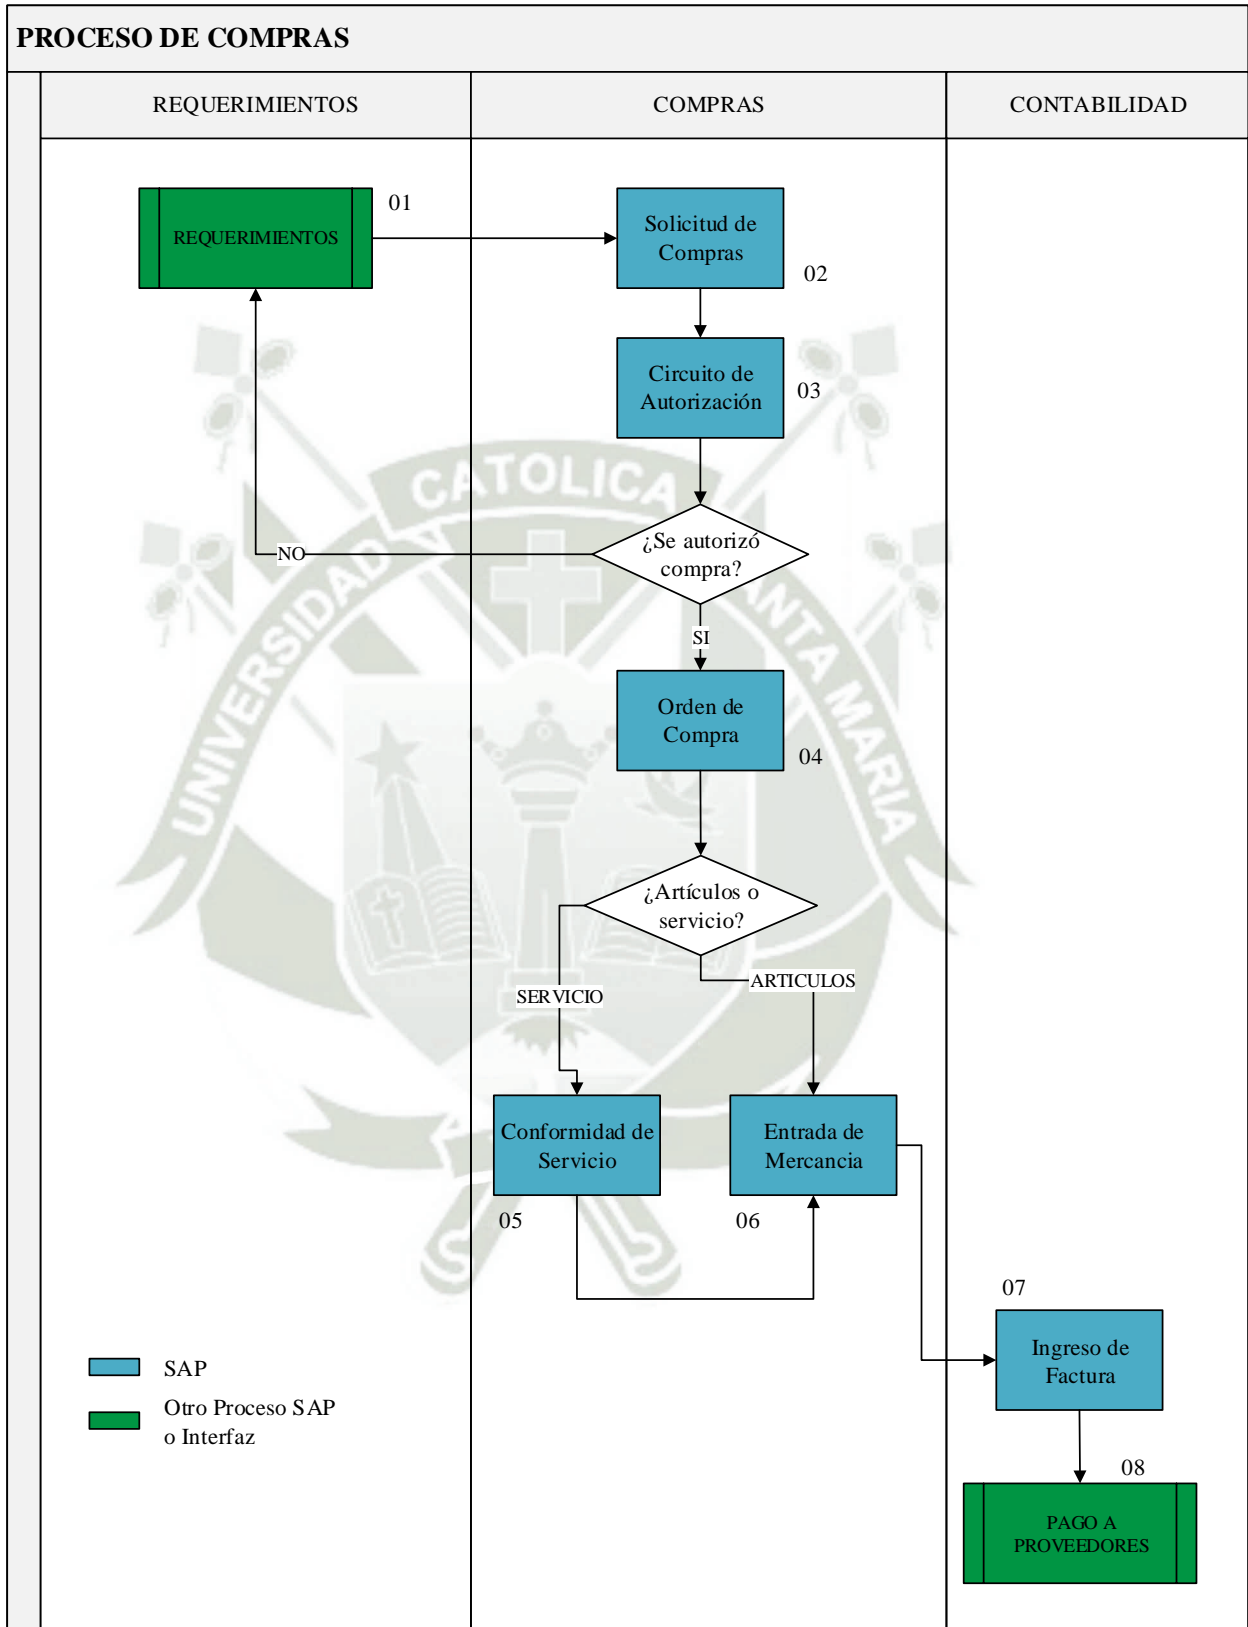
PROCESO DE COMPRAS

REQUERIMIENTOS

COMPRAS

CONTABILIDAD

REQUERIMIENTOS

01

Solicitud de Compras

02

Circuito de Autorización

03

¿Se autorizó compra?

NO

SI

Orden de Compra

04

¿Artículos o servicio?

SERVICIO

ARTICULOS

Conformidad de Servicio

05

Entrada de Mercancia

06

07

Ingreso de Factura

08

PAGO A PROVEEDORES

SAP

Otro Proceso SAP o Interfaz

UNIVERSIDAD CATOLICA SANTA MARIA